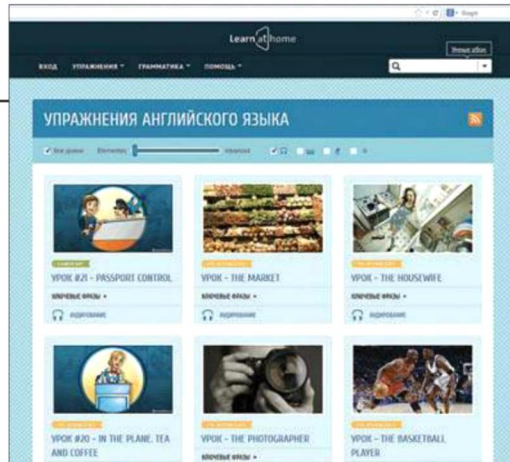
Learn at home

ВХОД УПРАЖНЕНИЯ ▾ ГРАММАТИКА ▾ ПОМОЩЬ ▾

УПРАЖНЕНИЯ АНГЛИЙСКОГО ЯЗЫКА

Все уровни Elementary Advanced

УРОК #21 – PASSPORT CONTROL
КЛЮЧЕВЫЕ ФРАЗЫ ▾
АУДИРОВАНИЕ

УРОК – THE MARKET
КЛЮЧЕВЫЕ ФРАЗЫ ▾
АУДИРОВАНИЕ

УРОК – THE HOUSEWIFE
КЛЮЧЕВЫЕ ФРАЗЫ ▾
АУДИРОВАНИЕ

УРОК #20 – IN THE PLANE, TEA AND COFFEE

УРОК – THE PHOTOGRAPHER
КЛЮЧЕВЫЕ ФРАЗЫ ▾

УРОК – THE BASKETBALL PLAYER